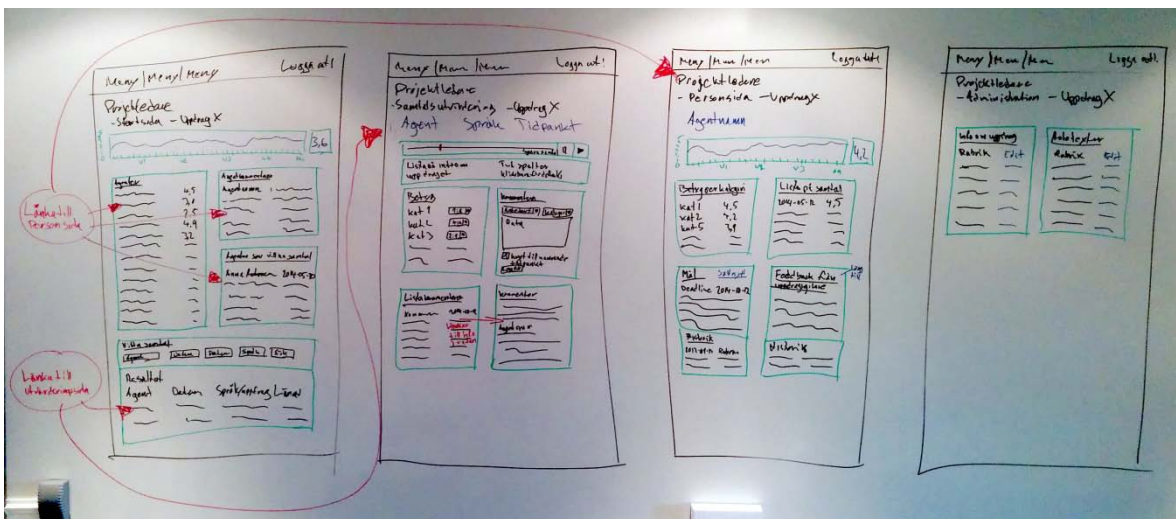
Meny | Meny | Meny
Logga ut!
Projektledare
- Startsida - Uppdrag X
3,6
Agenter
4,5
3,6
2,5
4,4
3,2
Agentkommentarer
Agentnamn
Agenter som vill ha samtal
Anna Andersson 2014-05-12
Länk till Person sida
Vilka samtal
Agent Datum Datum Språk Etik
Resultat
Agent Datum Språk/uppdrag Längd
Länk till utvärderingssida

Meny | Meny | Meny
Logga ut!
Projektledare
- Samtalsutvärdering - Uppdrag X
Agent Språk Tidpunkt
Lyssna inbound uppdraget
Ta till uppdatera kvalitetsmål
Betyg
kat 1
kat 2
kat 3
Kommentar
Data
Lista kommentarer
Kommentar

Meny | Meny | Meny
Logga ut!
Projektledare
- Personsida - Uppdrag X
Agentnamn
4,2
Betygsperkategori
kat 1 4,5
kat 2 4,2
kat 3 3,9
Lista på samtal
2014-05-12 4,5
Mål
Deadline 2014-10-12
Feedback från uppdragsledare
Historik
Historik

Meny | Meny | Meny
Logga ut!
Projektledare
- Administration - Uppdrag X
Rubrik Edit
Arbetsytor
Rubrik Edit